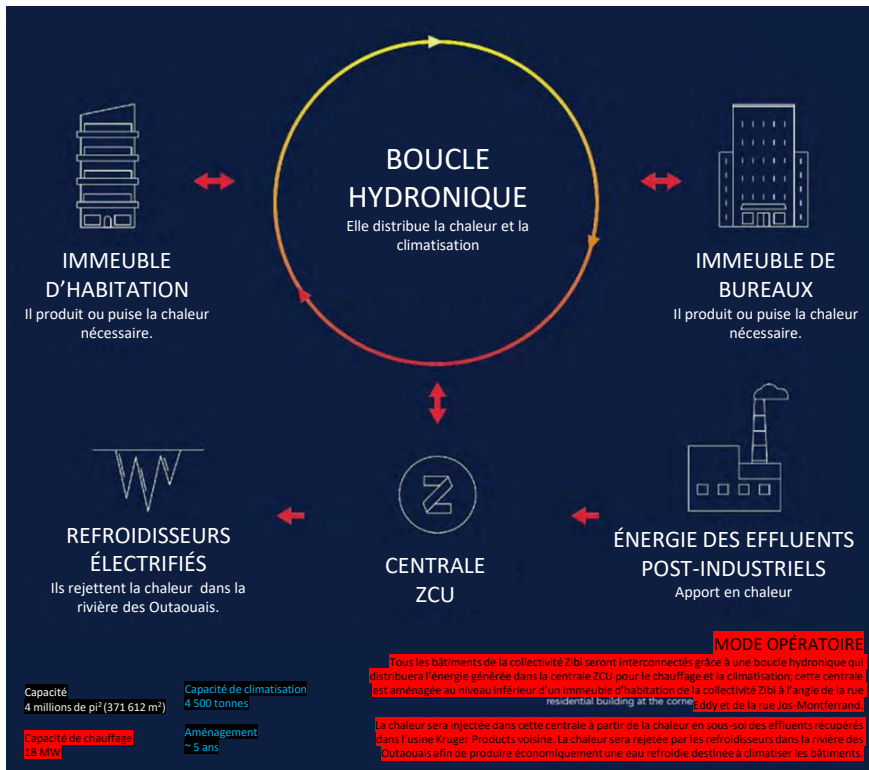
BOUCLE HYDRONIQUE
Elle distribue la chaleur et la climatisation

IMMEUBLE D'HABITATION
Il produit ou puise la chaleur nécessaire.

IMMEUBLE DE BUREAUX
Il produit ou puise la chaleur nécessaire.

REFROIDISSEURS ÉLECTRIFIÉS
Ils rejettent la chaleur dans la rivière des Outaouais.

CENTRALE ZCU

ÉNERGIE DES EFFLUENTS POST-INDUSTRIELS
Apport en chaleur

MODE OPÉRATOIRE
Tous les bâtiments de la collectivité Zibi seront interconnectés grâce à une boucle hydronique qui distribuera l'énergie générée dans la centrale ZCU pour le chauffage et la climatisation, cette centrale est aménagée au niveau inférieur d'un immeuble d'habitation de la collectivité Zibi à l'angle de la rue residential building at the corne Eddy et de la rue Jos-Montferrand.

La chaleur sera injectée dans cette centrale à partir de la chaleur en sous-sol des effluents récupérés dans l'usine Kruger Products voisine. La chaleur sera rejetée par les refroidisseurs dans la rivière des Outaouais afin de produire économiquement une eau refroidie destinée à climatiser les bâtiments.

Capacité
4 millions de pi² (371 612 m²)

Capacité de chauffage
18 MW

Capacité de climatisation
4 500 tonnes

Aménagement
~ 5 ans